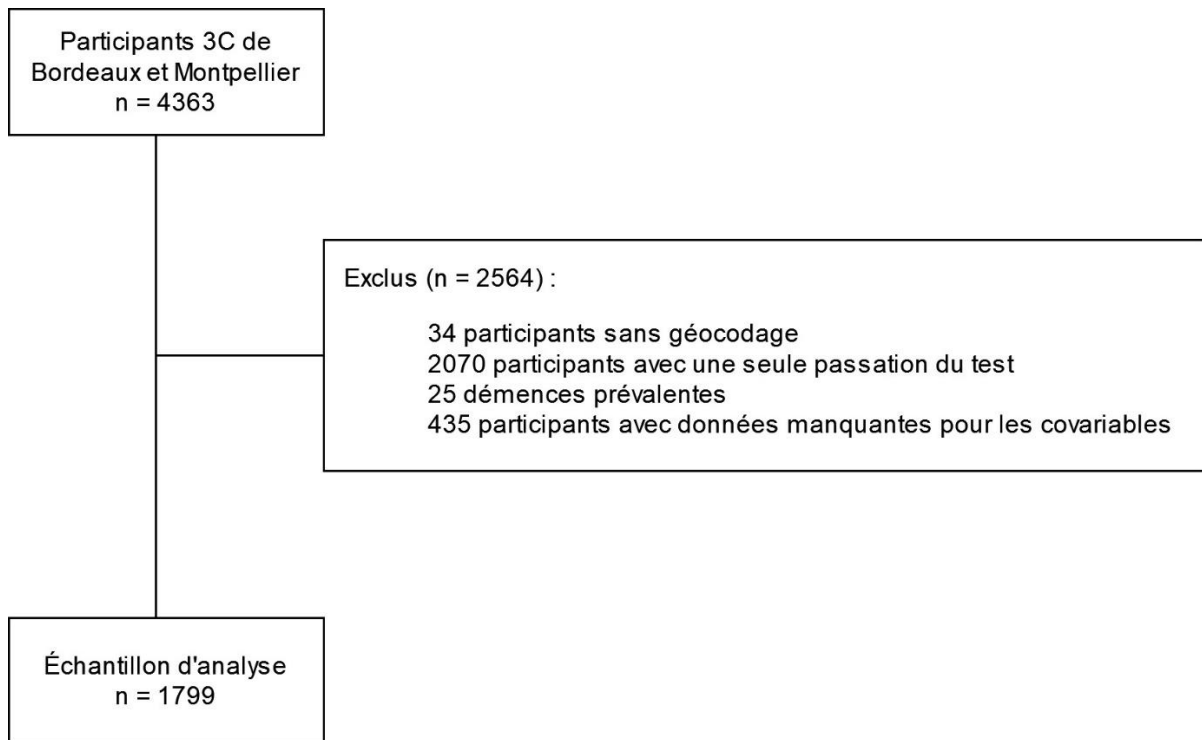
Participants 3C de Bordeaux et Montpellier
n = 4363

Exclus (n = 2564) :

34 participants sans géocodage
2070 participants avec une seule passation du test
25 démences prévalentes
435 participants avec données manquantes pour les covariables

Échantillon d'analyse
n = 1799